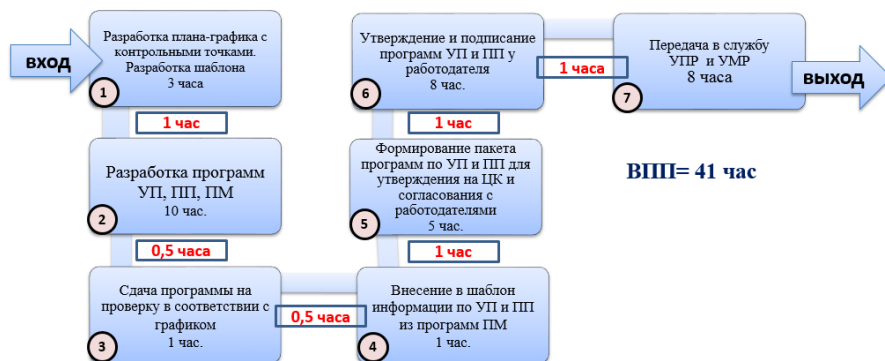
ВХОД

Разработка плана-графика с контрольными точками. Разработка шаблона
3 часа
1

1 час

Разработка программ УП, ПП, ПМ
10 час.
2

0,5 часа

Сдача программы на проверку в соответствии с графиком
1 час.
3

0,5 часа

Внесение в шаблон информации по УП и ПП из программ ПМ
1 час.
4

1 час

Формирование пакета программ по УП и ПП для утверждения на ЦК и согласования с работодателями
5 час.
5

1 час

Утверждение и подписание программ УП и ПП у работодателя
8 час.
6

1 часа

Передача в службу УПР и УМР
8 часа
7

ВЫХОД

ВПП= 41 час